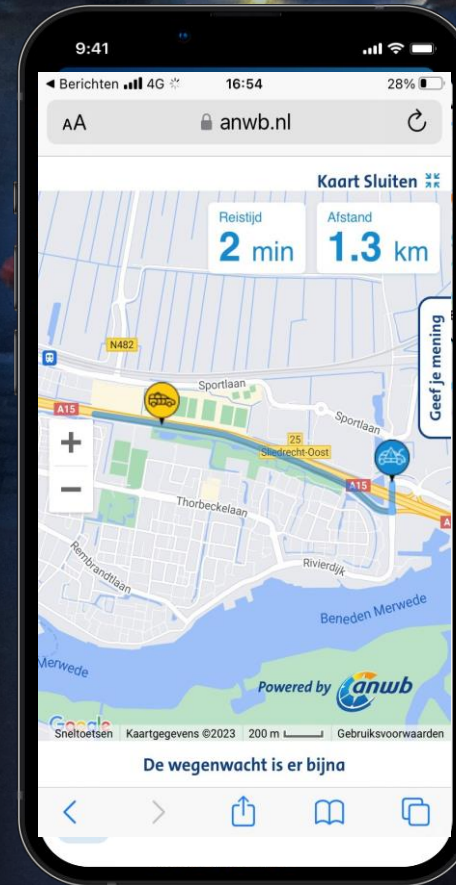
9:41

◀ Berichten 4G 16:54 28%

AA anwb.nl

Kaart Sluiten

Reistijd
2 min

Afstand
1.3 km

Geef je mening

N482

Sportlaan

A15

Sportlaan

25
Sliedrecht-Oost

A15

Thorbeckelaan

Rembrandtlaan

Rivierdijk

Beneden Merwede

Merwede

Powered by anwb

Google

Sneltoetsen Kaartgegevens ©2023 200 m Gebruiksvoorwaarden

De wegenwacht is er bijna